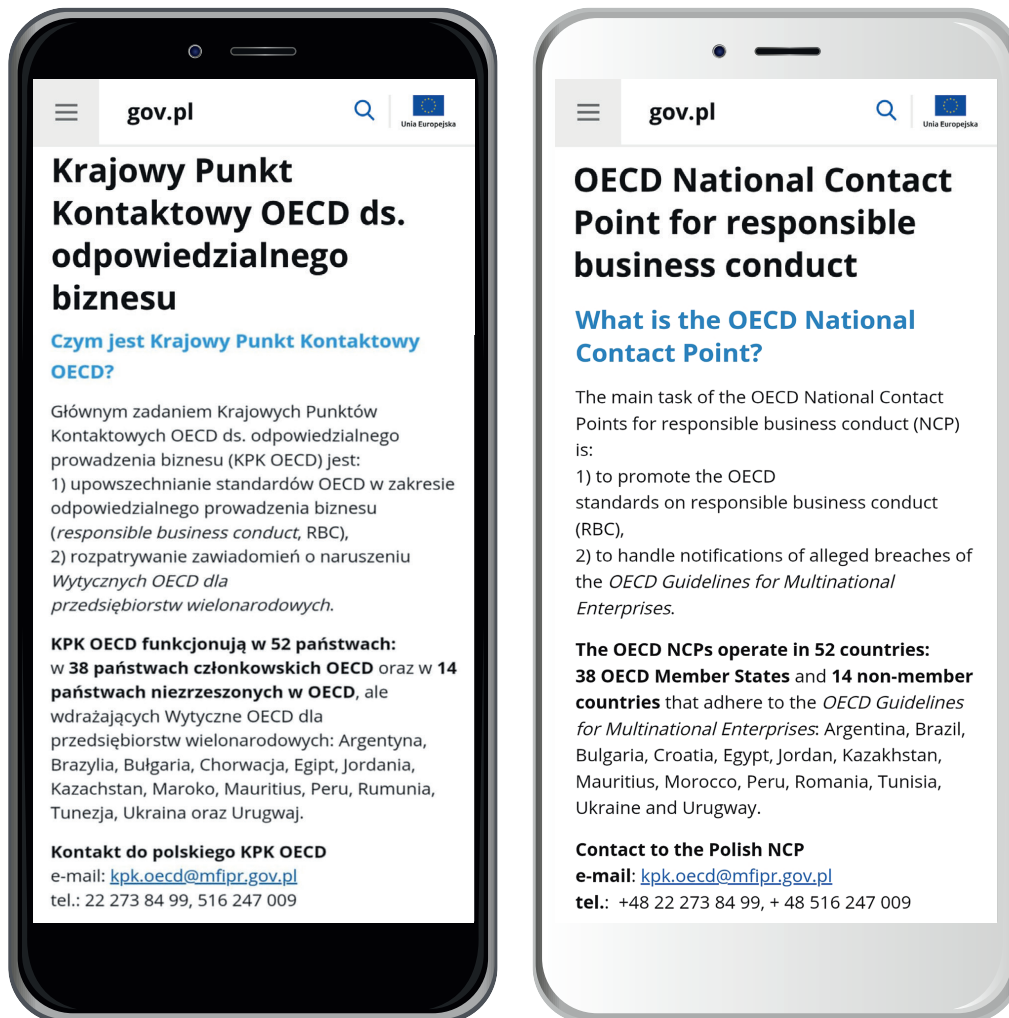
gov.pl

Unia Europejska

Krajowy Punkt Kontaktowy OECD ds. odpowiedzialnego biznesu

Czym jest Krajowy Punkt Kontaktowy OECD?

Głównym zadaniem Krajowych Punktów Kontaktowych OECD ds. odpowiedzialnego prowadzenia biznesu (KPK OECD) jest:
1) upowszechnianie standardów OECD w zakresie odpowiedzialnego prowadzenia biznesu (*responsible business conduct*, RBC),
2) rozpatrywanie zawiadomień o naruszeniu *Wytycznych OECD dla przedsiębiorstw wielonarodowych*.

**KPK OECD funkcjonują w 52 państwach:** w **38 państwach członkowskich OECD** oraz w **14 państwach niezrzeszonych w OECD**, ale wdrażających Wytyczne OECD dla przedsiębiorstw wielonarodowych: Argentyna, Brazylia, Bułgaria, Chorwacja, Egipt, Jordania, Kazachstan, Maroko, Mauritius, Peru, Rumunia, Tunezja, Ukraina oraz Urugwaj.

**Kontakt do polskiego KPK OECD**
e-mail: kpk.oecd@mfipr.gov.pl
tel.: 22 273 84 99, 516 247 009

gov.pl

Unia Europejska

OECD National Contact Point for responsible business conduct

What is the OECD National Contact Point?

The main task of the OECD National Contact Points for responsible business conduct (NCP) is:
1) to promote the OECD standards on responsible business conduct (RBC),
2) to handle notifications of alleged breaches of the *OECD Guidelines for Multinational Enterprises*.

**The OECD NCPs operate in 52 countries: 38 OECD Member States** and **14 non-member countries** that adhere to the *OECD Guidelines for Multinational Enterprises*: Argentina, Brazil, Bulgaria, Croatia, Egypt, Jordan, Kazakhstan, Mauritius, Morocco, Peru, Romania, Tunisia, Ukraine and Urugway.

**Contact to the Polish NCP**
**e-mail**: kpk.oecd@mfipr.gov.pl
**tel.**: +48 22 273 84 99, + 48 516 247 009